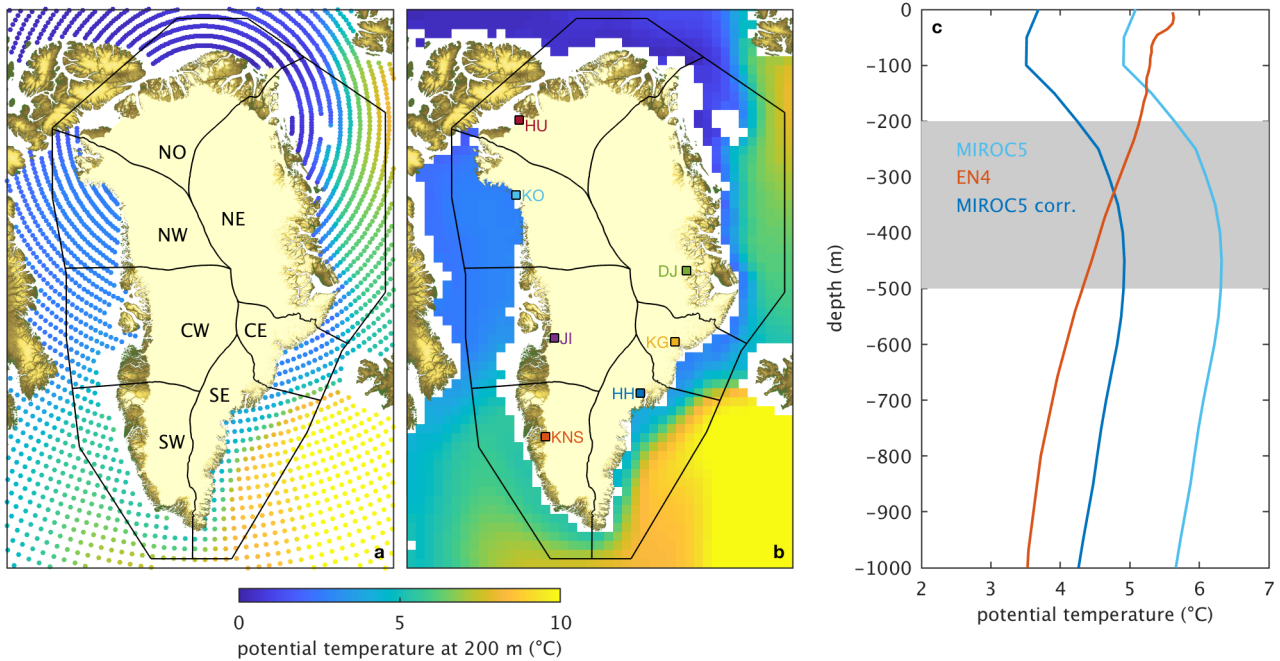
NO
NE
NW
CW
CE
SE
SW
a

HU
KO
DJ
JI
KG
HH
KNS
b

0
5
10
potential temperature at 200 m (°C)

c
MIROC5
EN4
MIROC5 corr.
depth (m)
0
-100
-200
-300
-400
-500
-600
-700
-800
-900
-1000
2
3
4
5
6
7
potential temperature (°C)